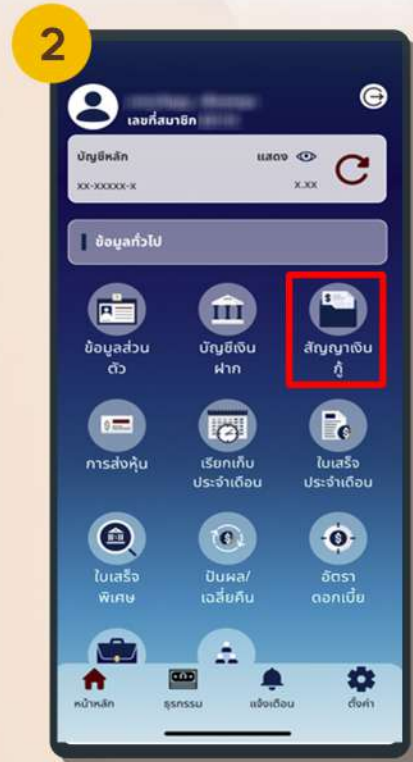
2

เลขที่สมาชิก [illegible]

บัญชีหลัก

แสดง

xx-xxxxx-x

x.xx

ข้อมูลทั่วไป

ข้อมูลส่วนตัว

บัญชีเงินฝาก

สัญญาเงินกู้

การส่งหุ้น

เรียกเก็บประจำเดือน

ใบเสร็จประจำเดือน

ใบเสร็จพิเศษ

ปันผล/เฉลี่ยคืน

อัตราดอกเบี้ย

หน้าหลัก

ธุรกรรม

แจ้งเตือน

ตั้งค่า